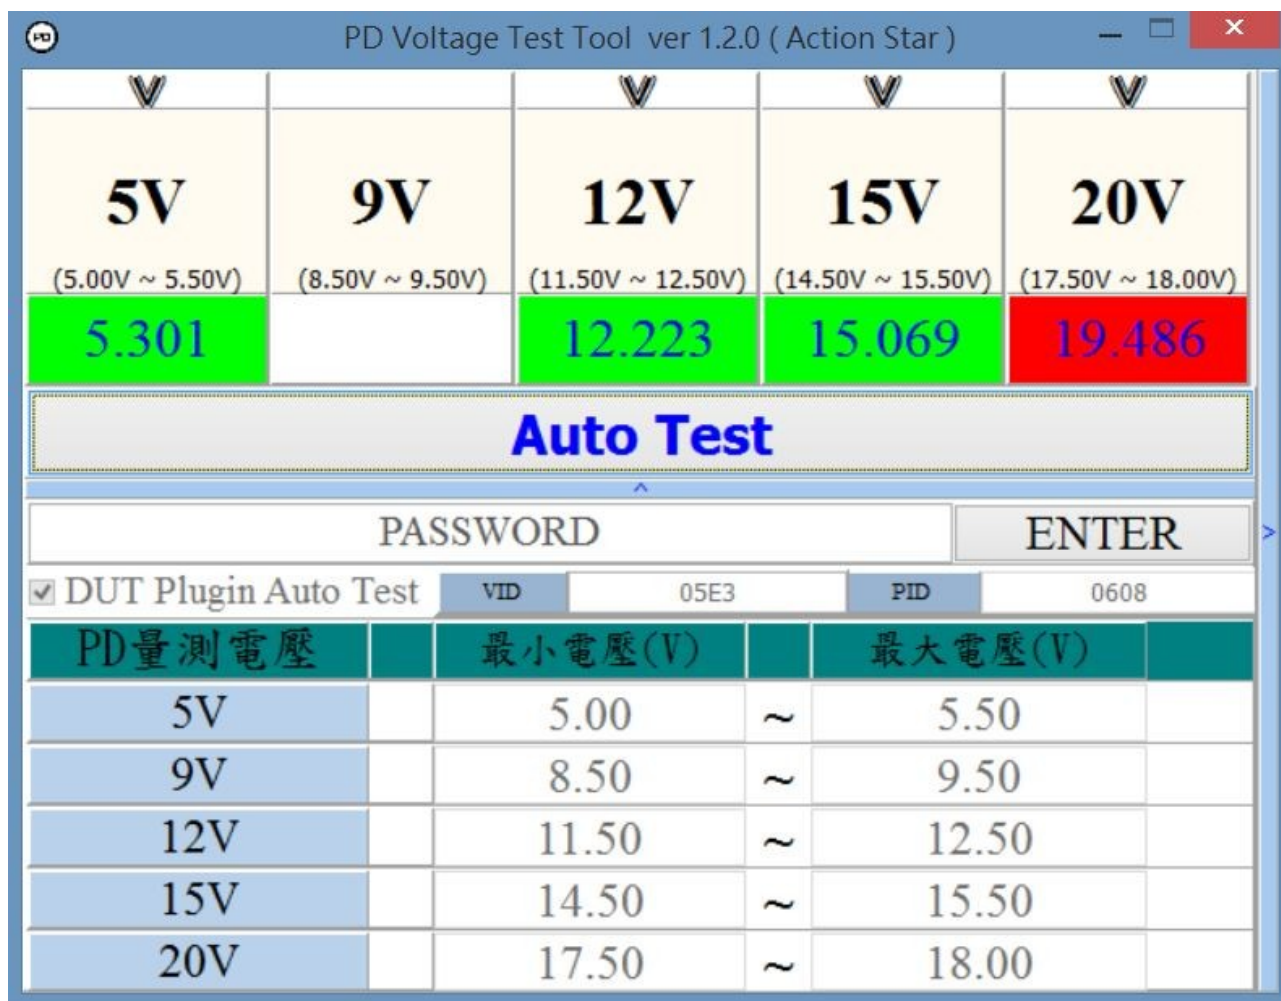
PD Voltage Test Tool ver 1.2.0 ( Action Star )

| 5V | 9V | 12V | 15V | 20V |
|---|---|---|---|---|
| (5.00V ~ 5.50V) | (8.50V ~ 9.50V) | (11.50V ~ 12.50V) | (14.50V ~ 15.50V) | (17.50V ~ 18.00V) |
| 5.301 | | 12.223 | 15.069 | 19.486 |

Auto Test

PASSWORD

ENTER

DUT Plugin Auto Test

VID 05E3

PID 0608

| PD量測電壓 | | 最小電壓(V) | | 最大電壓(V) | |
|---|---|---|---|---|---|
| 5V | | 5.00 | ~ | 5.50 | |
| 9V | | 8.50 | ~ | 9.50 | |
| 12V | | 11.50 | ~ | 12.50 | |
| 15V | | 14.50 | ~ | 15.50 | |
| 20V | | 17.50 | ~ | 18.00 | |